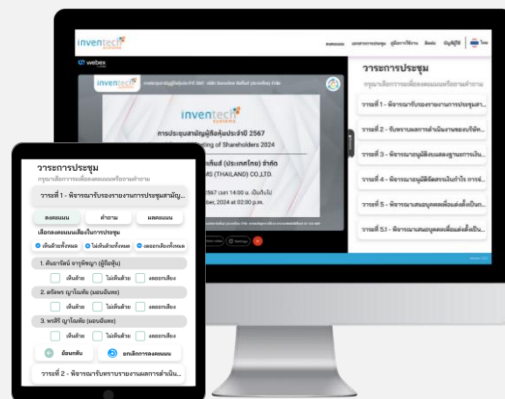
inventech

webex

inventech

การประชุมสามัญผู้ถือหุ้นประจำปี 2567

ting of Shareholders 2024

ซิสเต็มส์ (ประเทศไทย) จำกัด

MS (THAILAND) CO.,LTD.

2567 เวลา 14:00 น. เป็นต้นไป

ber, 2024 at 02:00 p.m.

วาระการประชุม

กรุณาเลือกวาระเพื่อลงคะแนนหรือถามคำถาม

วาระที่ 1 - พิจารณารับรองรายงานการประชุมส...

วาระที่ 2 - รับทราบผลการดำเนินงานของบริษั...

วาระที่ 3 - พิจารณาอนุมัติงบแสดงฐานะการเงิน...

วาระที่ 4 - พิจารณาอนุมัติจัดสรรเงินกำไร การจ่...

วาระที่ 5 - พิจารณาเลือกตั้งกรรมการแทนกรรม...

วาระที่ 5.1 - พิจารณาแต่งตั้งกรรมการเพื่อแทนที่...

วาระการประชุม

กรุณาเลือกวาระเพื่อลงคะแนนหรือถามคำถาม

วาระที่ 1 - พิจารณารับรองรายงานการประชุมสามัญ...

ลงคะแนน

คำถาม

ผลคะแนน

เลือกลงคะแนนเหมือนกันทุกวาระ

เห็นด้วยทั้งหมด

ไม่เห็นด้วยทั้งหมด

งดออกเสียงทั้งหมด

1. สันต์ชาติ ยางจักษ (ผู้ถือหุ้น)

เห็นด้วย

ไม่เห็นด้วย

งดออกเสียง

2. ดรีแทค ญาโนสกัง (มอบฉันทะ)

เห็นด้วย

ไม่เห็นด้วย

งดออกเสียง

3. พรสิรี ญาโนสกัง (มอบฉันทะ)

เห็นด้วย

ไม่เห็นด้วย

งดออกเสียง

ยืนยัน

ยกเลิกการลงคะแนน

วาระที่ 2 - พิจารณารับทราบรายงานผลการดำเนิน...